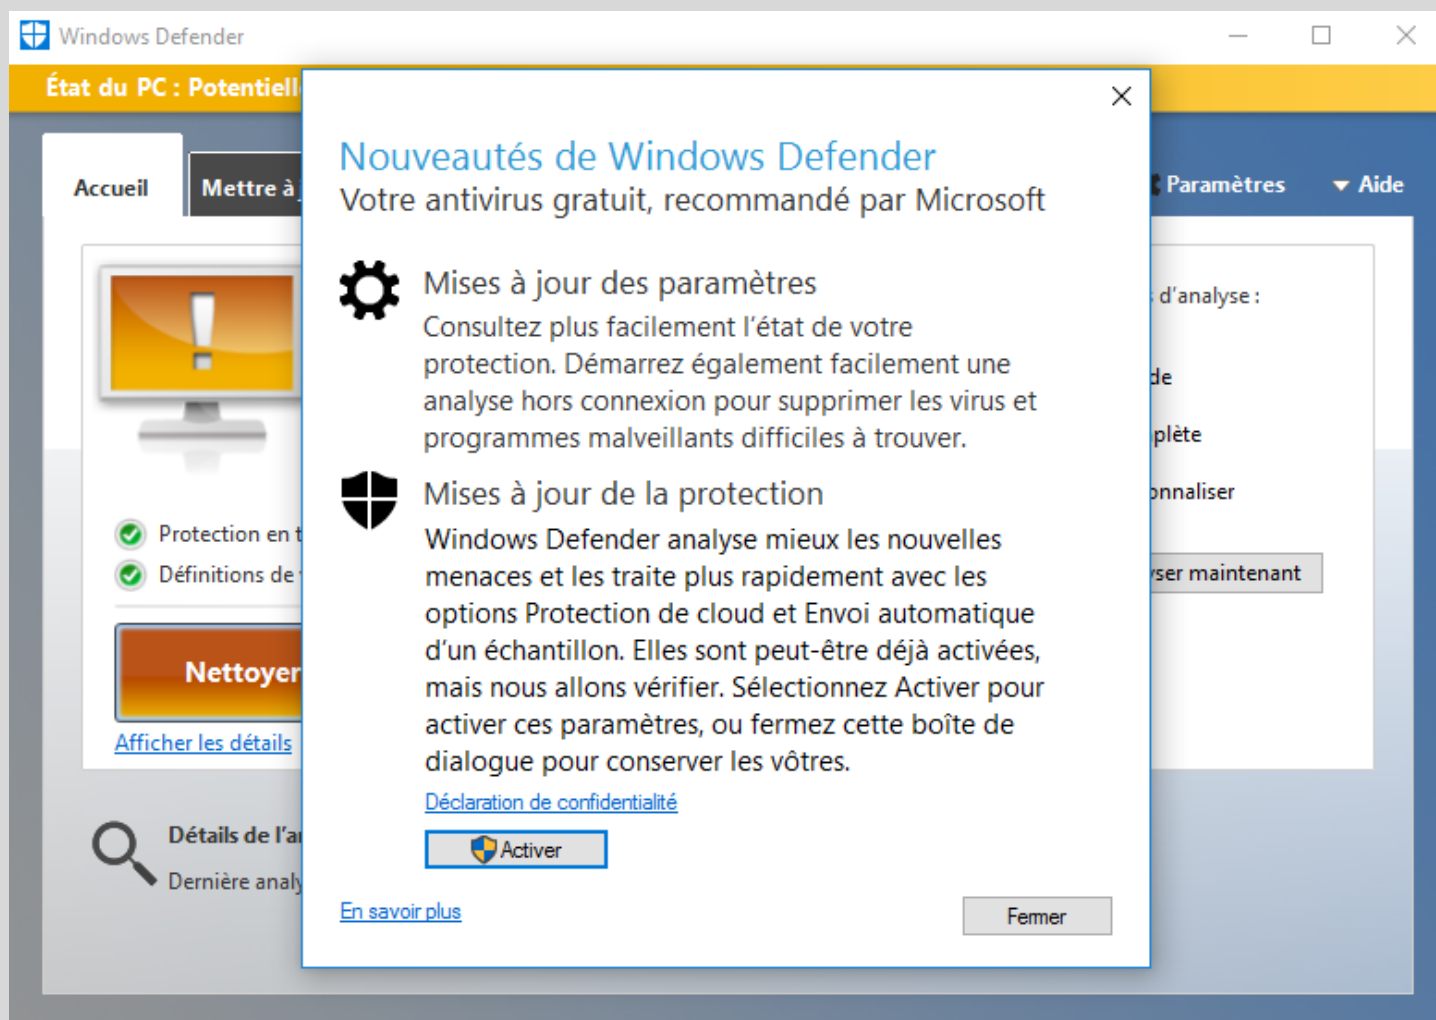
Windows Defender

État du PC : Potentiell

Accueil

Mettre à

Paramètres

Aide

d'analyse :

de

plète

nnaliser

ser maintenant

Protection en t

Définitions de

Nettoyer

Afficher les détails

Détails de l'a

Dernière analy

Nouveautés de Windows Defender

Votre antivirus gratuit, recommandé par Microsoft

Mises à jour des paramètres

Consultez plus facilement l'état de votre protection. Démarrez également facilement une analyse hors connexion pour supprimer les virus et programmes malveillants difficiles à trouver.

Mises à jour de la protection

Windows Defender analyse mieux les nouvelles menaces et les traite plus rapidement avec les options Protection de cloud et Envoi automatique d'un échantillon. Elles sont peut-être déjà activées, mais nous allons vérifier. Sélectionnez Activer pour activer ces paramètres, ou fermez cette boîte de dialogue pour conserver les vôtres.

Déclaration de confidentialité

Activer

En savoir plus

Fermer